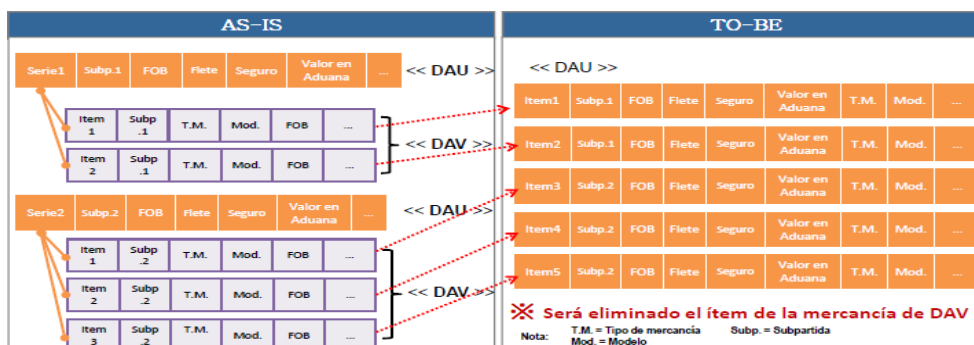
AS-IS

| Serie1 | Subp.1 | FOB | Flete | Seguro | Valor en Aduana | ... |
|---|---|---|---|---|---|---|

<< DAU >>

| Item 1 | Subp .1 | T.M. | Mod. | FOB | ... |
|---|---|---|---|---|---|
| Item 2 | Subp .1 | T.M. | Mod. | FOB | ... |

<< DAV >>

| Serie2 | Subp.2 | FOB | Flete | Seguro | Valor en Aduana | ... |
|---|---|---|---|---|---|---|

<< DAU >>

| Item 1 | Subp .2 | T.M. | Mod. | FOB | ... |
|---|---|---|---|---|---|
| Item 2 | Subp .2 | T.M. | Mod. | FOB | ... |
| Item 3 | Subp .2 | T.M. | Mod. | FOB | ... |

<< DAV >>

TO-BE

<< DAU >>

| Item1 | Subp.1 | FOB | Flete | Seguro | Valor en Aduana | T.M. | Mod. | ... |
|---|---|---|---|---|---|---|---|---|
| Item2 | Subp.1 | FOB | Flete | Seguro | Valor en Aduana | T.M. | Mod. | ... |
| Item3 | Subp.2 | FOB | Flete | Seguro | Valor en Aduana | T.M. | Mod. | ... |
| Item4 | Subp.2 | FOB | Flete | Seguro | Valor en Aduana | T.M. | Mod. | ... |
| Item5 | Subp.2 | FOB | Flete | Seguro | Valor en Aduana | T.M. | Mod. | ... |

※ Será eliminado el ítem de la mercancía de DAV

Nota: T.M. = Tipo de mercancía Subp. = Subpartida
Mod. = Modelo